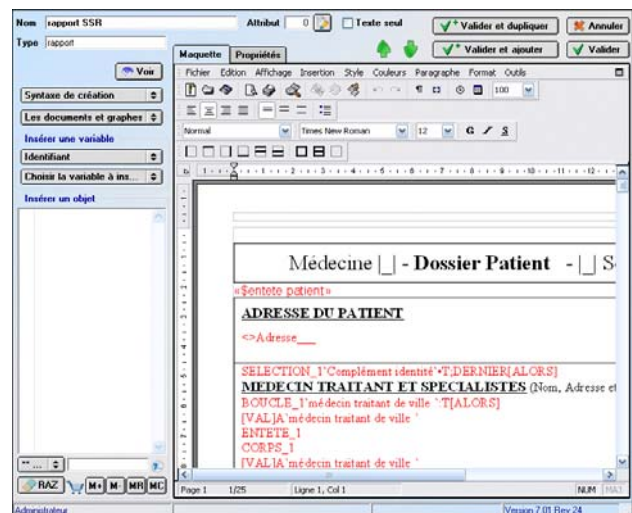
Nom rapport SSR
Attribut 0
Texte seul
Valider et dupliquer
Annuler
Type rapport
Maquette
Propriétés
Valider et ajouter
Valider
Voir
Fichier Edition Affichage Insertion Style Couleurs Paragraphe Format Outils
Syntaxe de création
Les documents et graphes
100
Insérer une variable
Identifiant
Normal
Times New Roman
12
G
S
Choisir la variable à ins...
Insérer un objet
Médecine |_| - Dossier Patient - |_| S
«$entete patient»
ADRESSE DU PATIENT
<>Adresse__
SELECTION_1'Complément identité'•T;DERNIER[ALORS]
MEDECIN TRAITANT ET SPECIALISTES (Nom, Adresse et
BOUCLE_1'médecin traitant de ville '·T[ALORS]
[VAL]A'médecin traitant de ville '
ENTETE_1
CORPS_1
[VAL]A'médecin traitant de ville '
RAZ
M+
M-
MR
MC
Page 1
1/25
Ligne 1, Col 1
NUM
MAJ
Administrateur
Version 7.01 Rev 24